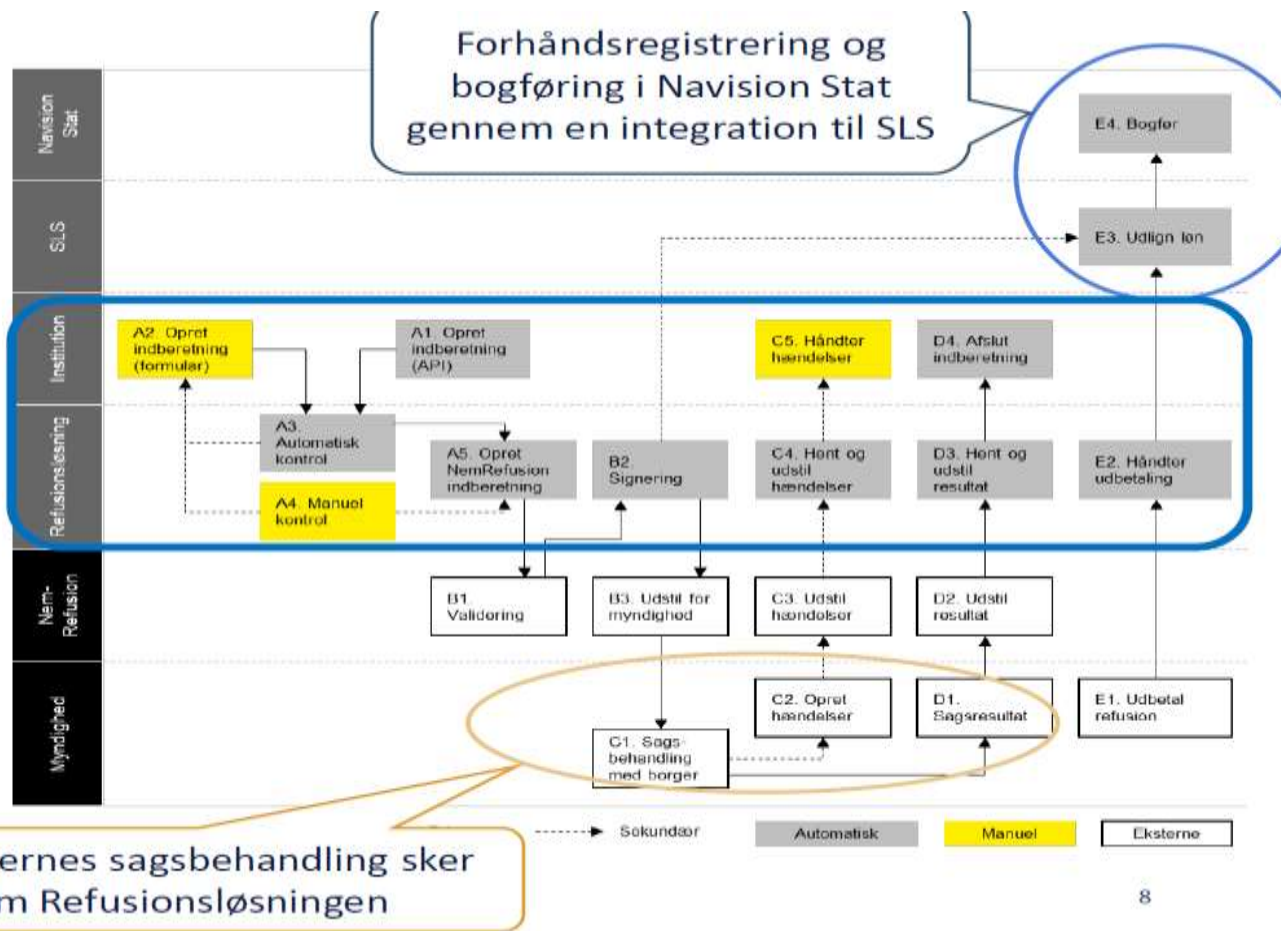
Forhåndsregistrering og bogføring i Navision Stat gennem en integration til SLS

Navision Stat

SLS

Institution

Refusionsløsning

Nem-Refusion

Myndighed

E4. Bogfør

E3. Udlign løn

A2. Opret indberetning (formular)

A1. Opret indberetning (API)

C5. Håndter hændelser

D4. Afslut indberetning

A3. Automatisk kontrol

A5. Opret NemRefusion indberetning

B2. Signering

C4. Hent og udstil hændelser

D3. Hent og udstil resultat

E2. Håndter udbetaling

A4. Manuel kontrol

B1. Validering

B3. Udstil for myndighed

C3. Udstil hændelser

D2. Udstil resultat

C2. Opret hændelser

D1. Sagsresultat

E1. Udbetal refusion

C1. Sagsbehandling med borger

Sekundær

Automatisk

Manuel

Eksterne

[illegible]ernes sagsbehandling sker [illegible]m Refusionsløsningen

8